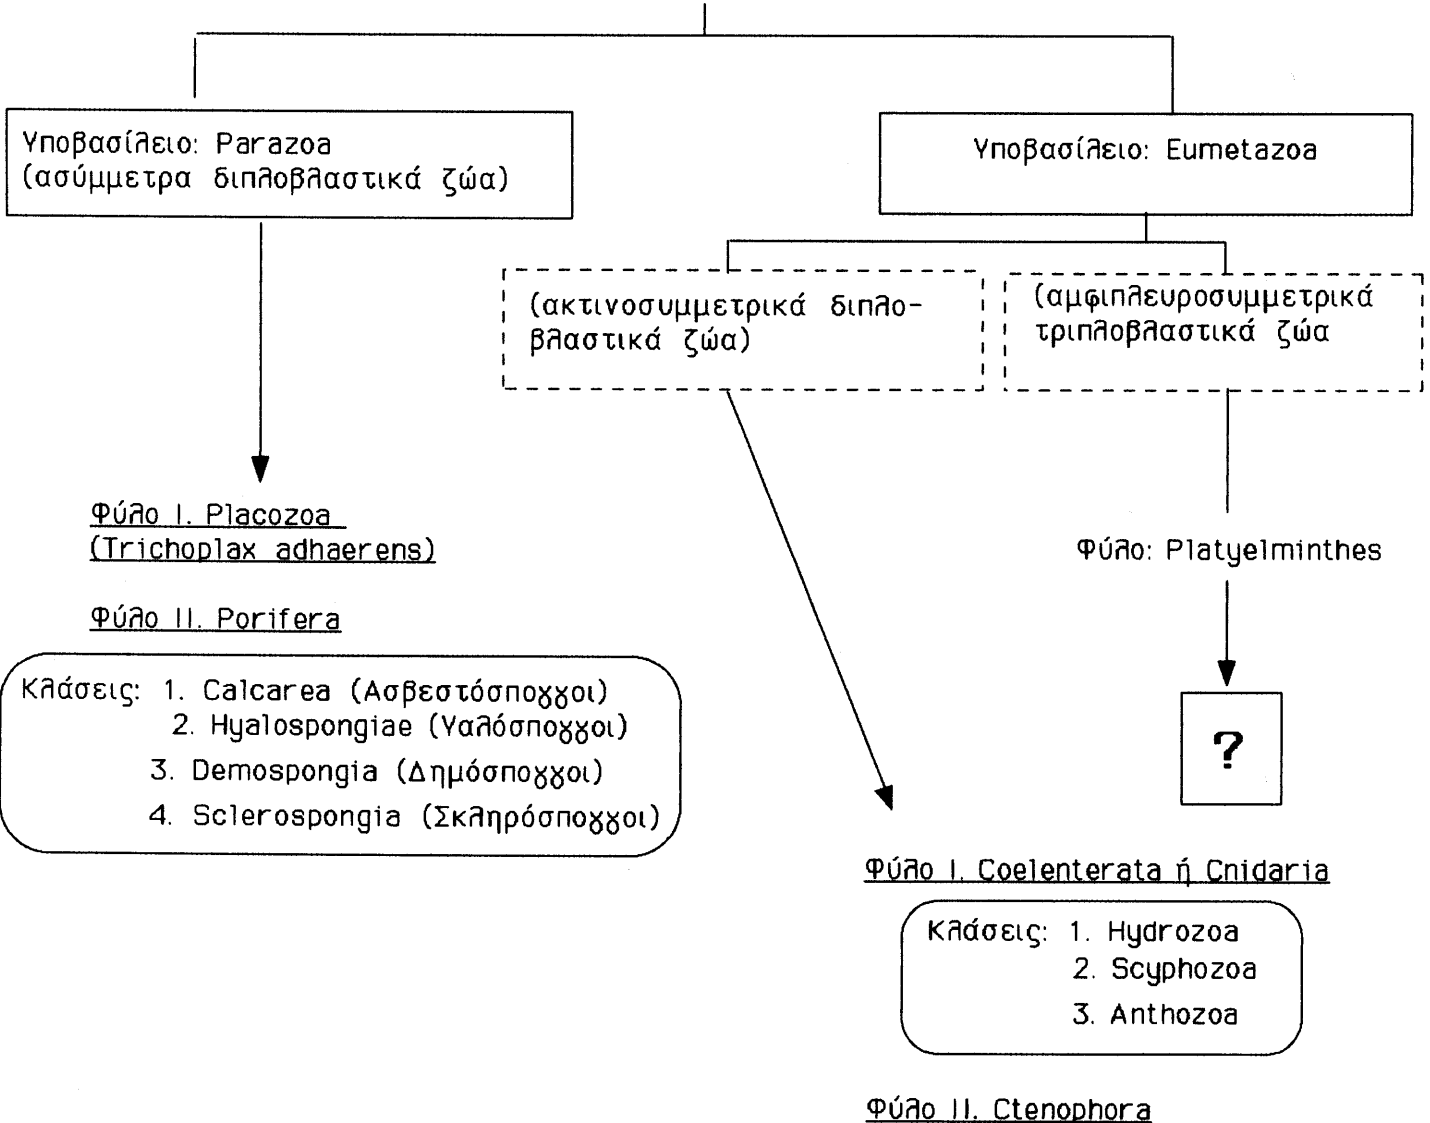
Υποβασίλειο: Parazoa (ασύμμετρα διπλοβλαστικά ζώα)

Υποβασίλειο: Eumetazoa

(ακτινοσυμμετρικά διπλοβλαστικά ζώα)

(αμφιπλευροσυμμετρικά τριπλοβλαστικά ζώα

Φύλο I. Placozoa (Trichoplax adhaerens)

Φύλο II. Porifera

Κλάσεις: 1. Calcarea (Ασβεστόσπογγοι)
2. Hyalospongiae (Υαλόσπογγοι)
3. Demospongia (Δημόσπογγοι)
4. Sclerospongia (Σκληρόσπογγοι)

Φύλο: Platyelminthes

?

Φύλο I. Coelenterata ή Cnidaria

Κλάσεις: 1. Hydrozoa
2. Scyphozoa
3. Anthozoa

Φύλο II. Ctenophora